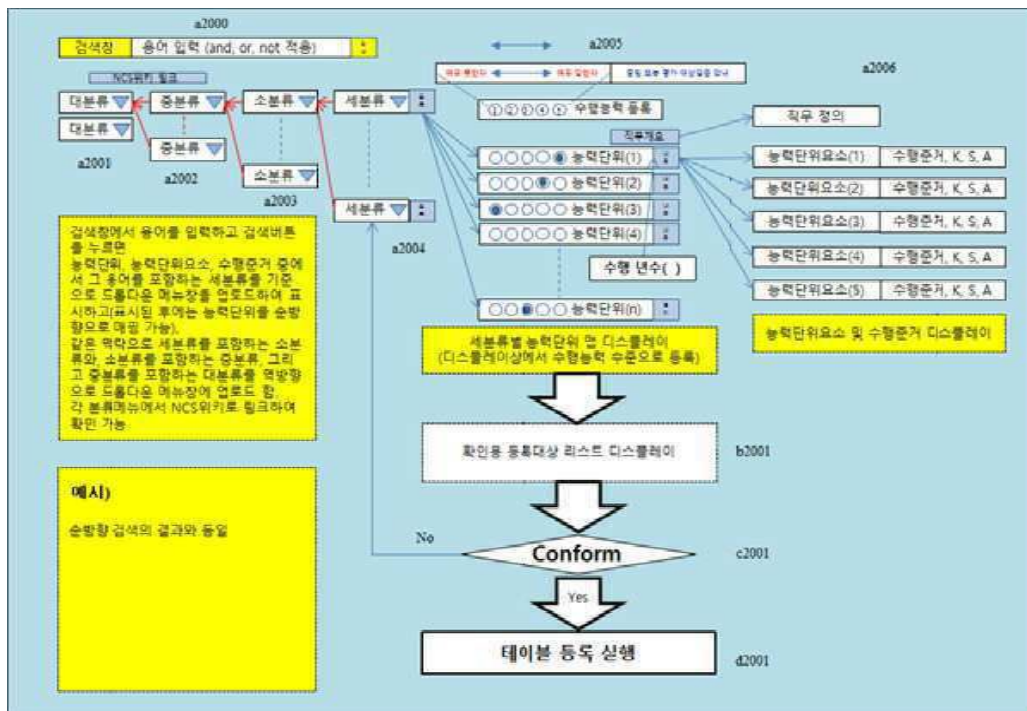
a2000

검색창 용어 입력 (and, or, not 적용)

a2005

매우 못한다 매우 잘한다 종합 회분 평가 대상일정 참조

a2006

NCS위키 링크

대분류 중분류 소분류 세분류

대분류

중분류

a2001

a2002

소분류

a2003

세분류

a2004

①②③④⑤ 수행능력 등록

직무개요

직무 정의

○○○○◉ 능력단위(1)

○○○◉○ 능력단위(2)

◉○○○○ 능력단위(3)

○○○○○ 능력단위(4)

수행 년수( )

○○◉○○ 능력단위(n)

능력단위요소(1) 수행준거, K, S, A

능력단위요소(2) 수행준거, K, S, A

능력단위요소(3) 수행준거, K, S, A

능력단위요소(4) 수행준거, K, S, A

능력단위요소(5) 수행준거, K, S, A

능력단위요소 및 수행준거 디스플레이

검색창에서 용어를 입력하고 검색버튼을 누르면 능력단위, 능력단위요소, 수행준거 중에서 그 용어를 포함하는 세분류를 기준으로 드롭다운 메뉴창을 업로드하여 표시하고(표시된 후에는 능력단위를 순방향으로 매핑 가능), 같은 맥락으로 세분류를 포함하는 소분류와 소분류를 포함하는 중분류, 그리고 중분류를 포함하는 대분류를 역방향으로 드롭다운 메뉴창에 업로드 함. 각 분류메뉴에서 NCS위키로 링크하여 확인 가능.

세분류별 능력단위 업 디스플레이 (디스플레이상에서 수행능력 수준으로 등록)

확인용 등록대상 리스트 디스플레이

b2001

예시)

순방향 검색의 결과와 동일

No

Conform

c2001

Yes

테이블 등록 실행

d2001